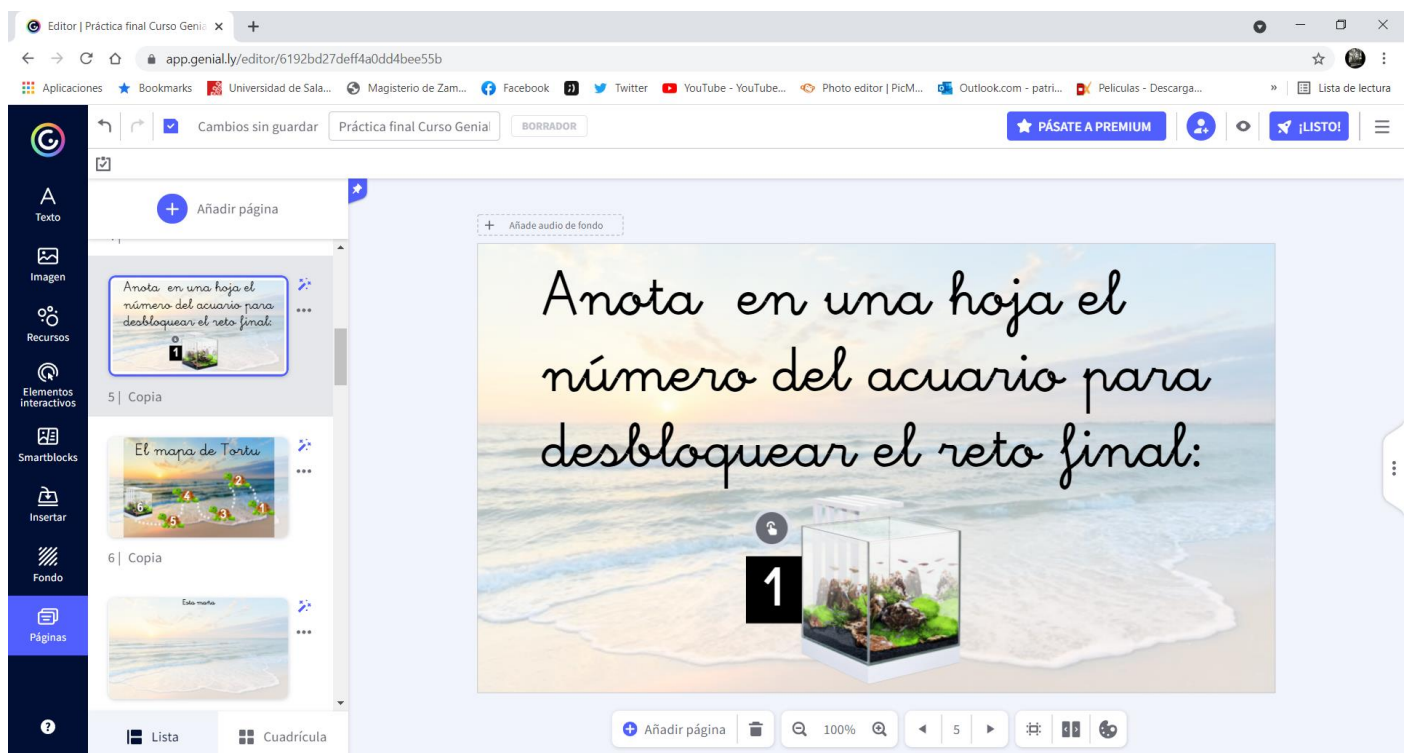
Editor | Práctica final Curso Genia ×

app.genial.ly/editor/6192bd27deff4a0dd4bee55b

Aplicaciones Bookmarks Universidad de Sala... Magisterio de Zam... Facebook Twitter YouTube - YouTube... Photo editor | PicM... Outlook.com - patri... Peliculas - Descarga... » Lista de lectura

Cambios sin guardar Práctica final Curso Genial BORRADOR PÁSATE A PREMIUM ¡LISTO!

Texto
Imagen
Recursos
Elementos interactivos
Smartblocks
Insertar
Fondo
Páginas

Añadir página

Anota en una hoja el número del acuario para desbloquear el reto final:
1

5 | Copia

El mapa de Tortu
1 2 3 4 5 6

6 | Copia

Esta marta

Lista Cuadrícula

Añade audio de fondo

Anota en una hoja el número del acuario para desbloquear el reto final:

1

Añadir página 100% 5